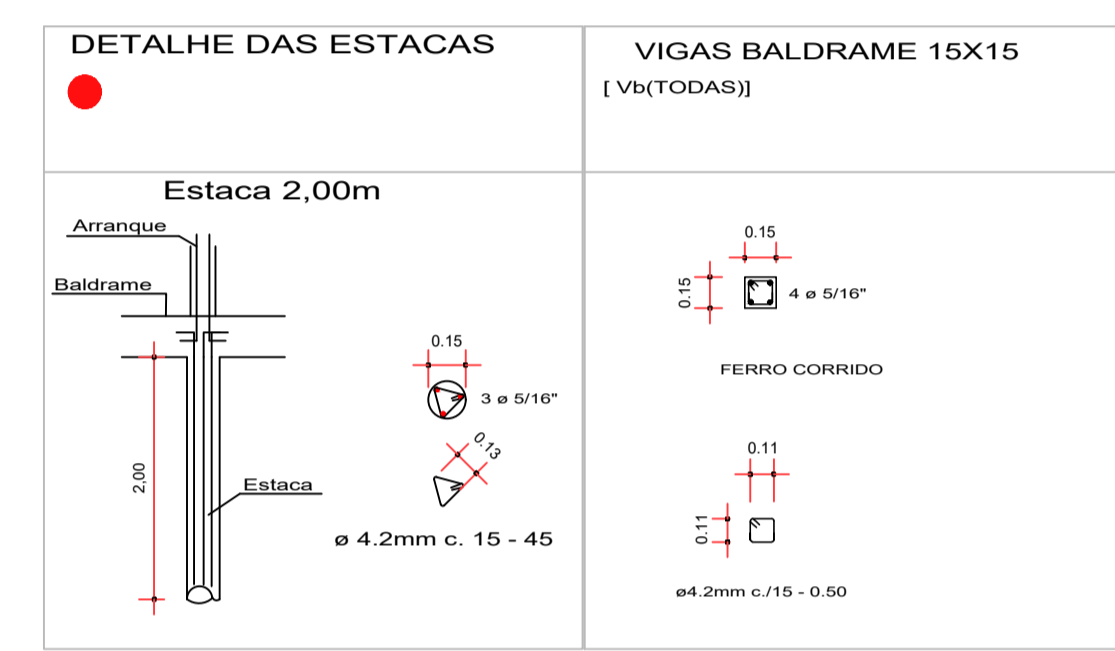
DETALHE DAS ESTACAS

VIGAS BALDRAME 15X15

[ Vb(TODAS)]

Estaca 2,00m

Arranque

Baldrame

2,00

Estaca

0.15

3 ø 5/16"

0.13

ø 4.2mm c. 15 - 45

0.15

0.15

4 ø 5/16"

FERRO CORRIDO

0.11

0.11

ø4.2mm c./15 - 0.50